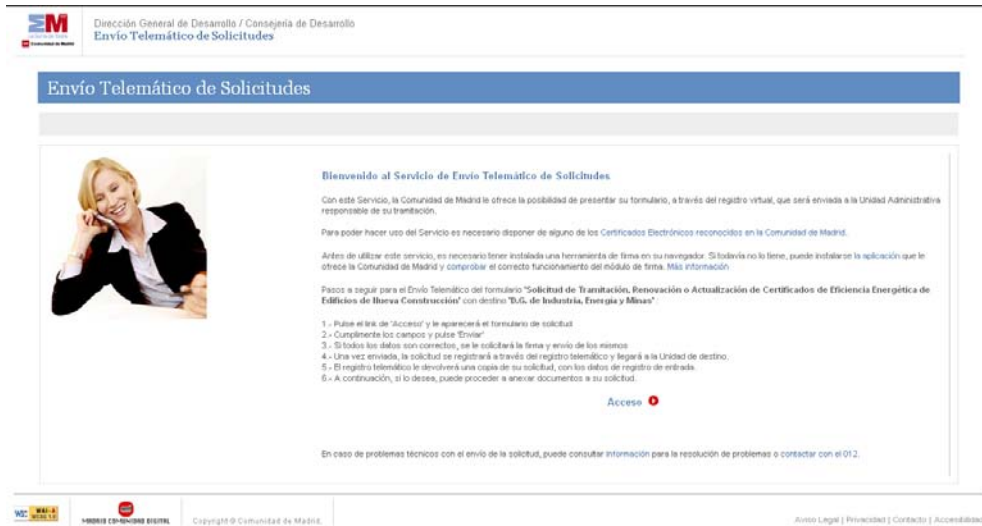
Dirección General de Desarrollo / Consejería de Desarrollo
Envío Telemático de Solicitudes

Envío Telemático de Solicitudes

Bienvenido al Servicio de Envío Telemático de Solicitudes

Con este Servicio, la Comunidad de Madrid le ofrece la posibilidad de presentar su formulario, a través del registro virtual, que será enviada a la Unidad Administrativa responsable de su tramitación.

Para poder hacer uso del Servicio es necesario disponer de alguno de los Certificados Electrónicos reconocidos en la Comunidad de Madrid.

Antes de utilizar este servicio, es necesario tener instalada una herramienta de firma en su navegador. Si todavía no lo tiene, puede instalarse la aplicación que le ofrece la Comunidad de Madrid y comprobar el correcto funcionamiento del módulo de firma. Más información

Pasos a seguir para el Envío Telemático del formulario "Solicitud de Tramitación, Renovación o Actualización de Certificados de Eficiencia Energética de Edificios de Nueva Construcción" con destino "D.G. de Industria, Energía y Minas":

1.- Pulse el link de 'Acceso' y le aparecerá el formulario de solicitud.
2.- Cumplimente los campos y pulse 'Enviar'
3.- Si todos los datos son correctos, se le solicitará la firma y envío de los mismos
4.- Una vez enviada, la solicitud se registrará a través del registro telemático y llegará a la Unidad de destino.
5.- El registro telemático le devolverá una copia de su solicitud, con los datos de registro de entrada.
6.- A continuación, si lo desea, puede proceder a anexar documentos a su solicitud.

Acceso

En caso de problemas técnicos con el envío de la solicitud, puede consultar información para la resolución de problemas o contactar con el 012.

WAI-A WCAG 1.0 | MADRID COMUNIDAD DIGITAL | Copyright © Comunidad de Madrid.

Aviso Legal | Privacidad | Contacto | Accesibilidad